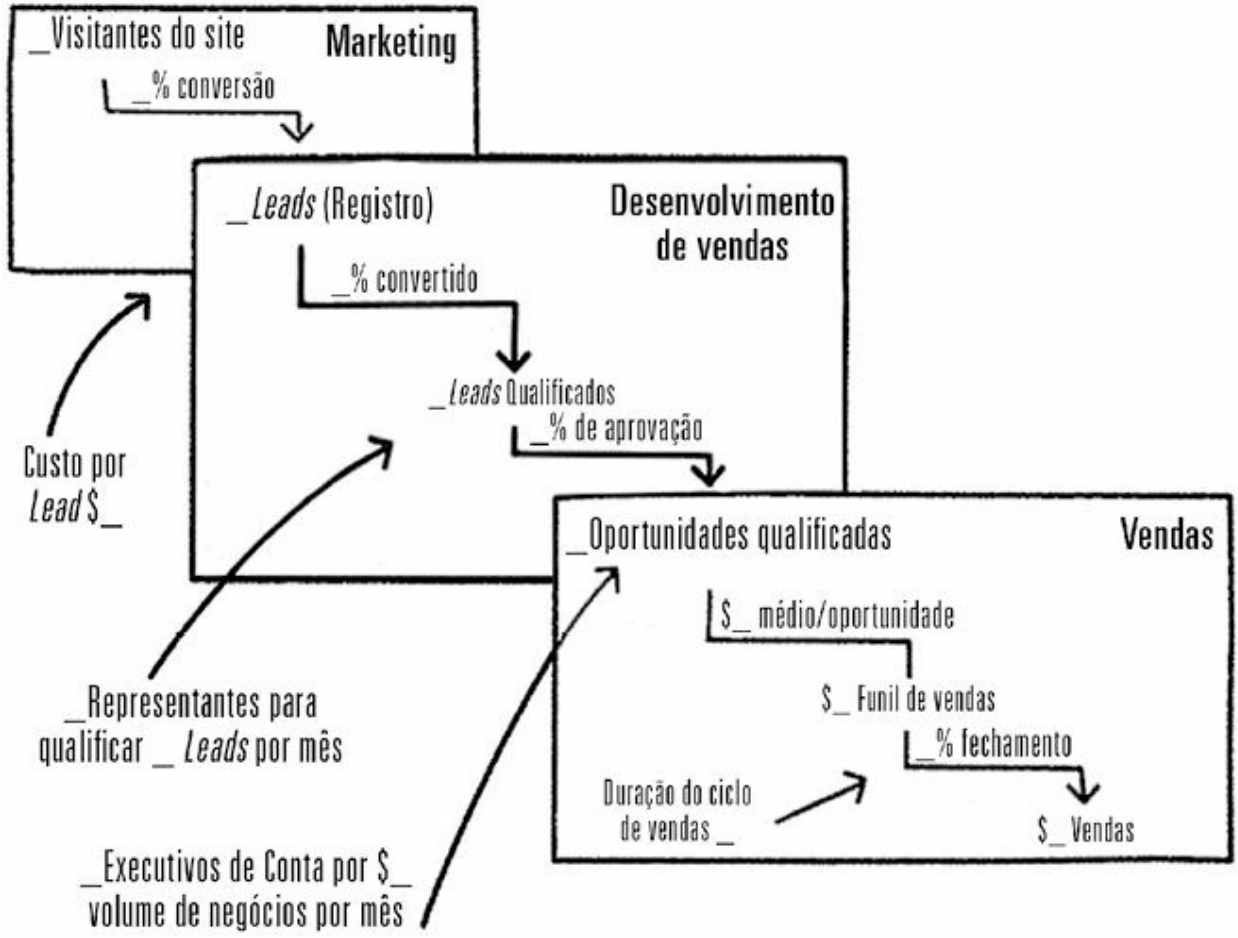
\_Visitantes do site

Marketing

\_% conversão

\_*Leads* (Registro)

Desenvolvimento de vendas

\_% convertido

\_*Leads* Qualificados

\_% de aprovação

Custo por *Lead* \$\_

\_Oportunidades qualificadas

Vendas

\$\_ médio/oportunidade

\$\_ Funil de vendas

\_% fechamento

Duração do ciclo de vendas \_

\$\_ Vendas

\_Representantes para qualificar \_ *Leads* por mês

\_Executivos de Conta por \$\_ volume de negócios por mês